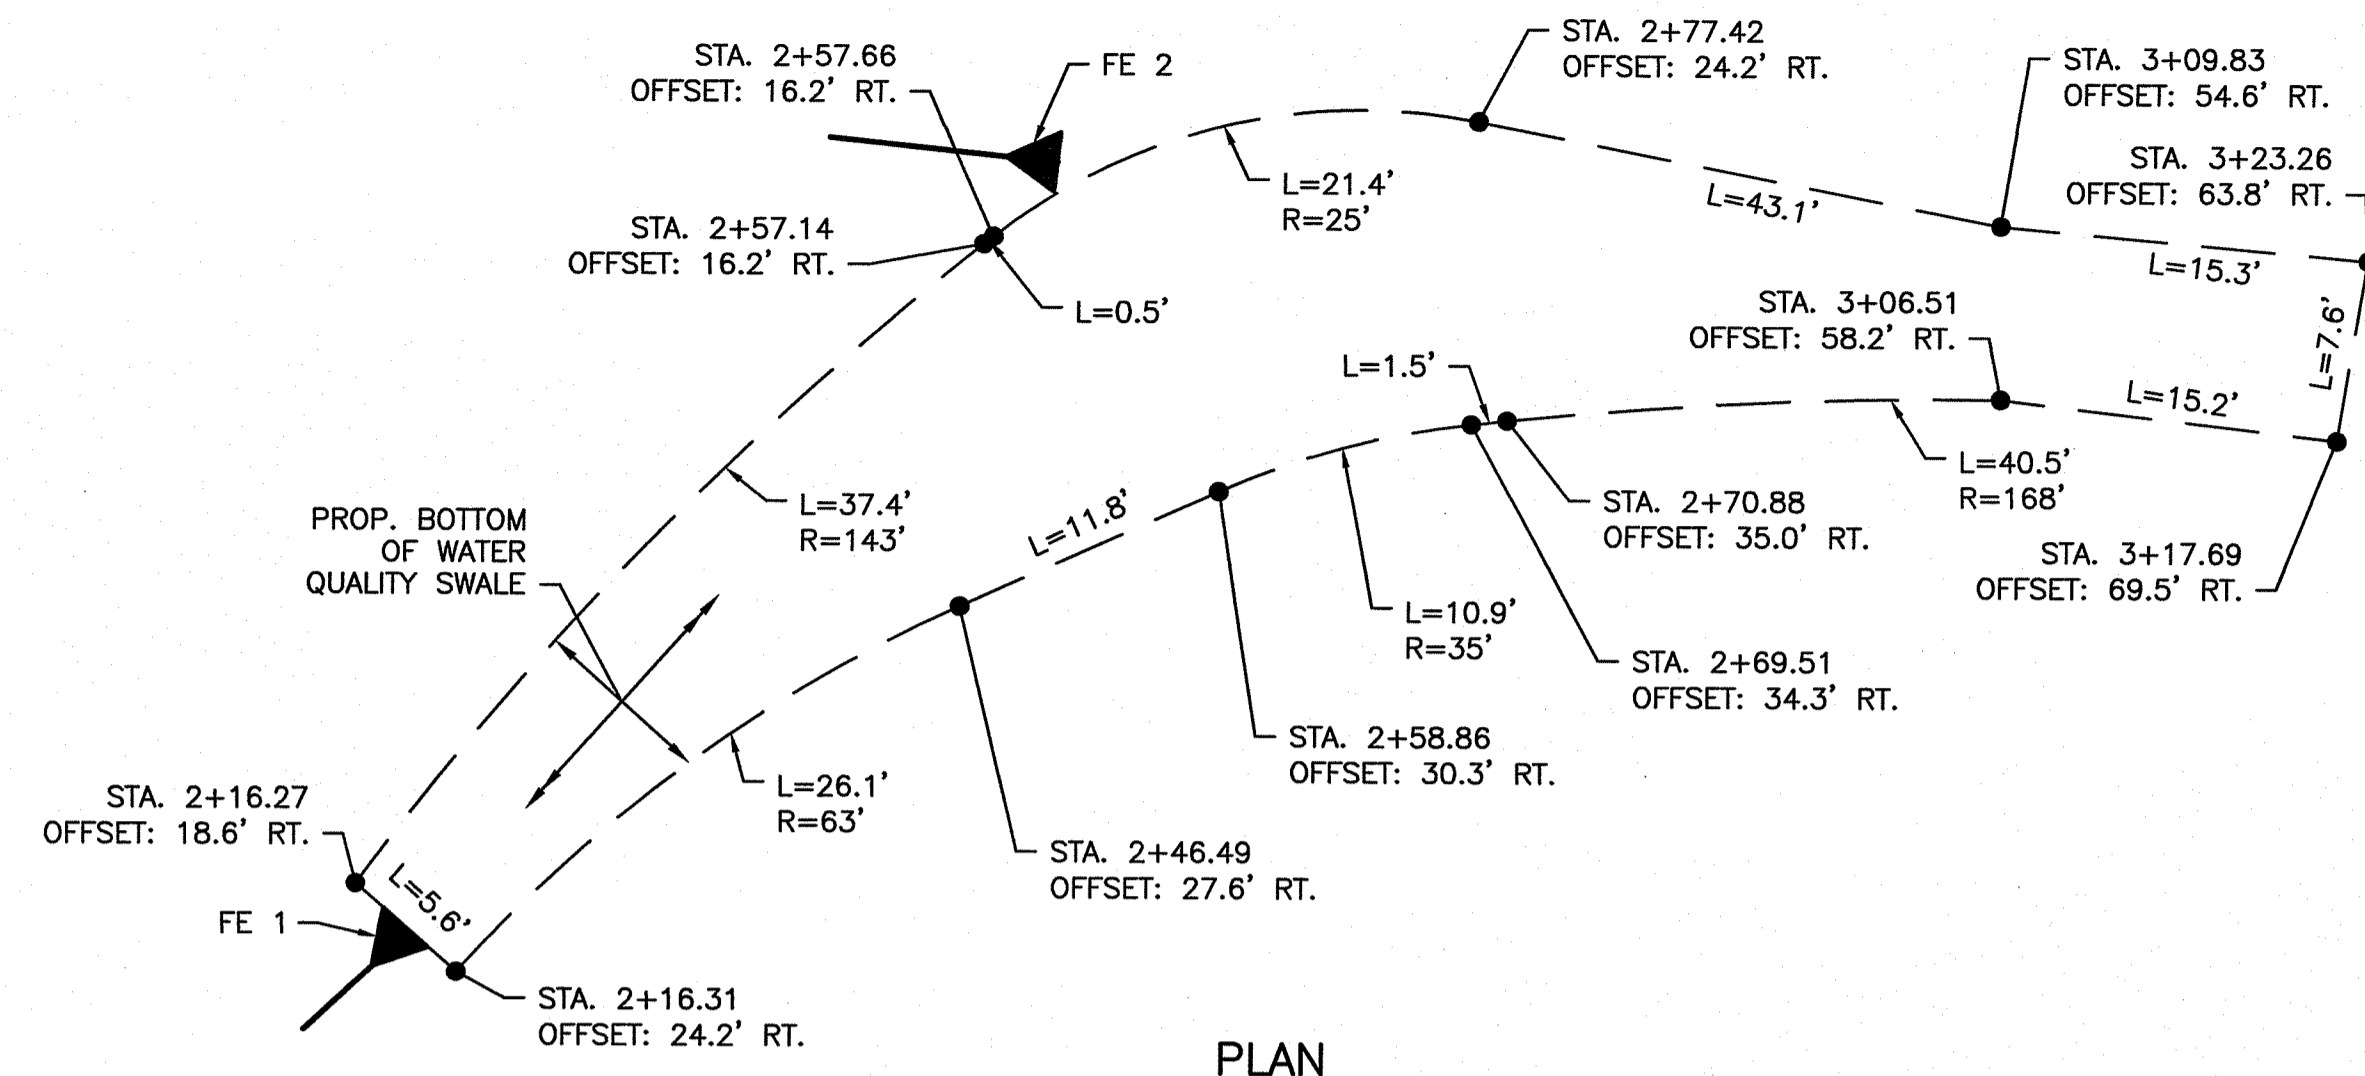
STA. 2+57.66
OFFSET: 16.2' RT.

FE 2

STA. 2+77.42
OFFSET: 24.2' RT.

STA. 3+09.83
OFFSET: 54.6' RT.

STA. 3+23.26
OFFSET: 63.8' RT.

L=21.4'
R=25'

L=43.1'

L=15.3'

STA. 2+57.14
OFFSET: 16.2' RT.

L=0.5'

L=7.6'

STA. 3+06.51
OFFSET: 58.2' RT.

L=1.5'

L=15.2'

L=40.5'
R=168'

STA. 2+70.88
OFFSET: 35.0' RT.

L=37.4'
R=143'

PROP. BOTTOM OF WATER QUALITY SWALE

L=11.8'

STA. 3+17.69
OFFSET: 69.5' RT.

L=10.9'
R=35'

STA. 2+69.51
OFFSET: 34.3' RT.

STA. 2+58.86
OFFSET: 30.3' RT.

L=26.1'
R=63'

STA. 2+16.27
OFFSET: 18.6' RT.

STA. 2+46.49
OFFSET: 27.6' RT.

L=5.6'

FE 1

STA. 2+16.31
OFFSET: 24.2' RT.

PLAN